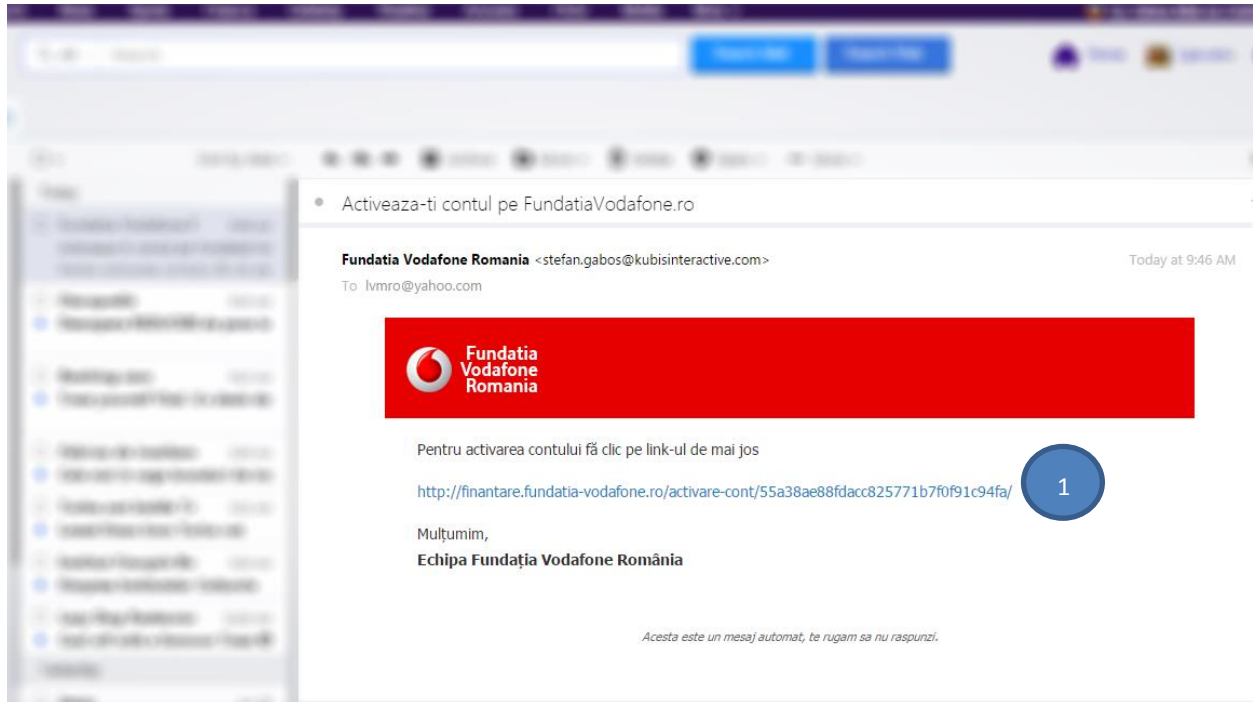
Activeaza-ti contul pe FundatiaVodafone.ro

Fundatia Vodafone Romania <stefan.gabos@kubisinteractive.com>
Today at 9:46 AM
To lvmro@yahoo.com

Fundatia Vodafone Romania

Pentru activarea contului fă clic pe link-ul de mai jos

http://finantare.fundatia-vodafone.ro/activare-cont/55a38ae88fdacc825771b7f0f91c94fa/

1

Mulțumim,
Echipa Fundația Vodafone România

Acesta este un mesaj automat, te rugam sa nu raspunzi.